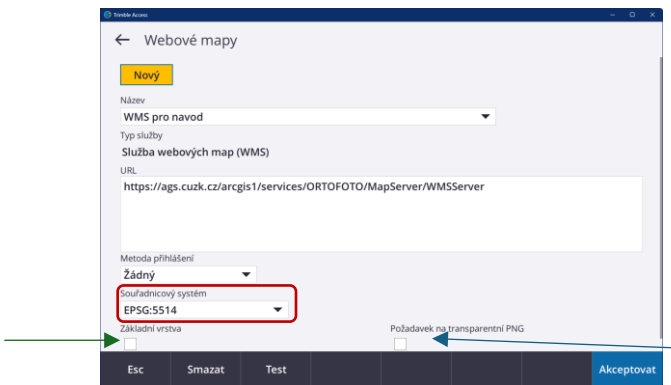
Trimble Access

← Webové mapy

Nový

Název

WMS pro navod

Typ služby

Služba webových map (WMS)

URL

https://ags.cuzk.cz/arcgis1/services/ORTOFOTO/MapServer/WMSServer

Metoda přihlášení

Žádný

Souřadnicový systém

EPSG:5514

Základní vrstva

Požadavek na transparentní PNG

Esc

Smazat

Test

Akceptovat